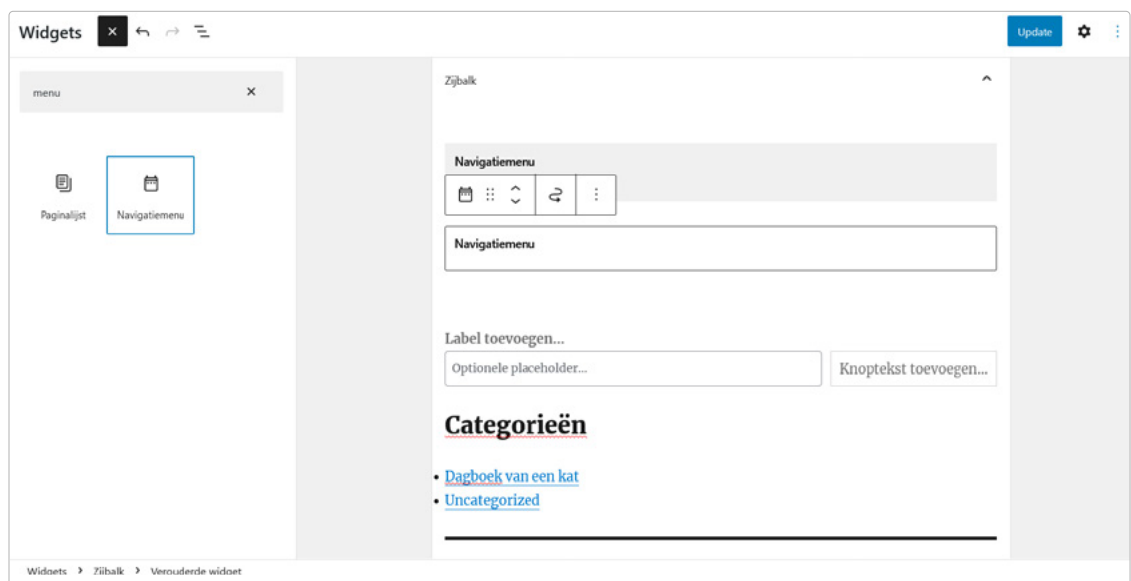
Widgets

Update

menu

Paginalijst

Navigatiemenu

Zijbalk

Navigatiemenu

Navigatiemenu

Label toevoegen...

Optionele placeholder...

Knoptekst toevoegen...

Categorieën

• Dagboek van een kat
• Uncategorized

Widgets › Zijbalk › Verouderde widget